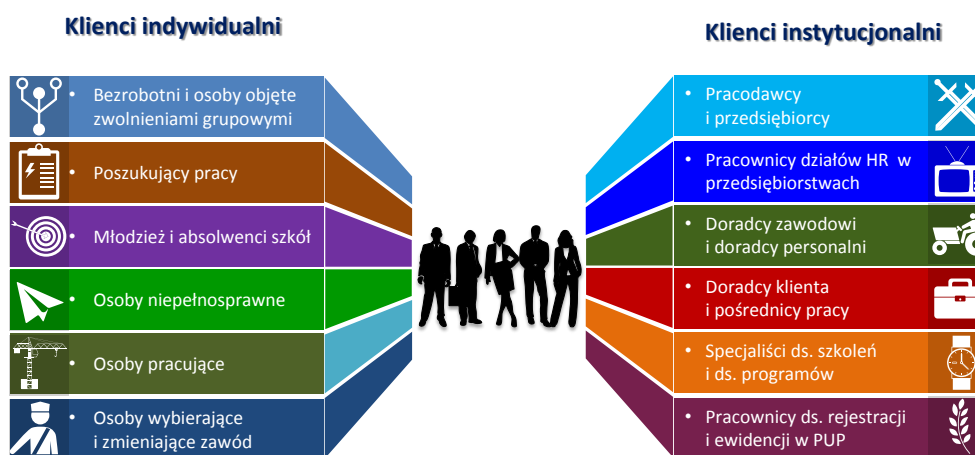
Klienci indywidualni

- Bezrobotni i osoby objęte zwolnieniami grupowymi
- Poszukujący pracy
- Młodzież i absolwenci szkół
- Osoby niepełnosprawne
- Osoby pracujące
- Osoby wybierające i zmieniające zawód

Klienci instytucjonalni

- Pracodawcy i przedsiębiorcy
- Pracownicy działów HR w przedsiębiorstwach
- Doradcy zawodowi i doradcy personalni
- Doradcy klienta i pośrednicy pracy
- Specjaliści ds. szkoleń i ds. programów
- Pracownicy ds. rejestracji i ewidencji w PUP